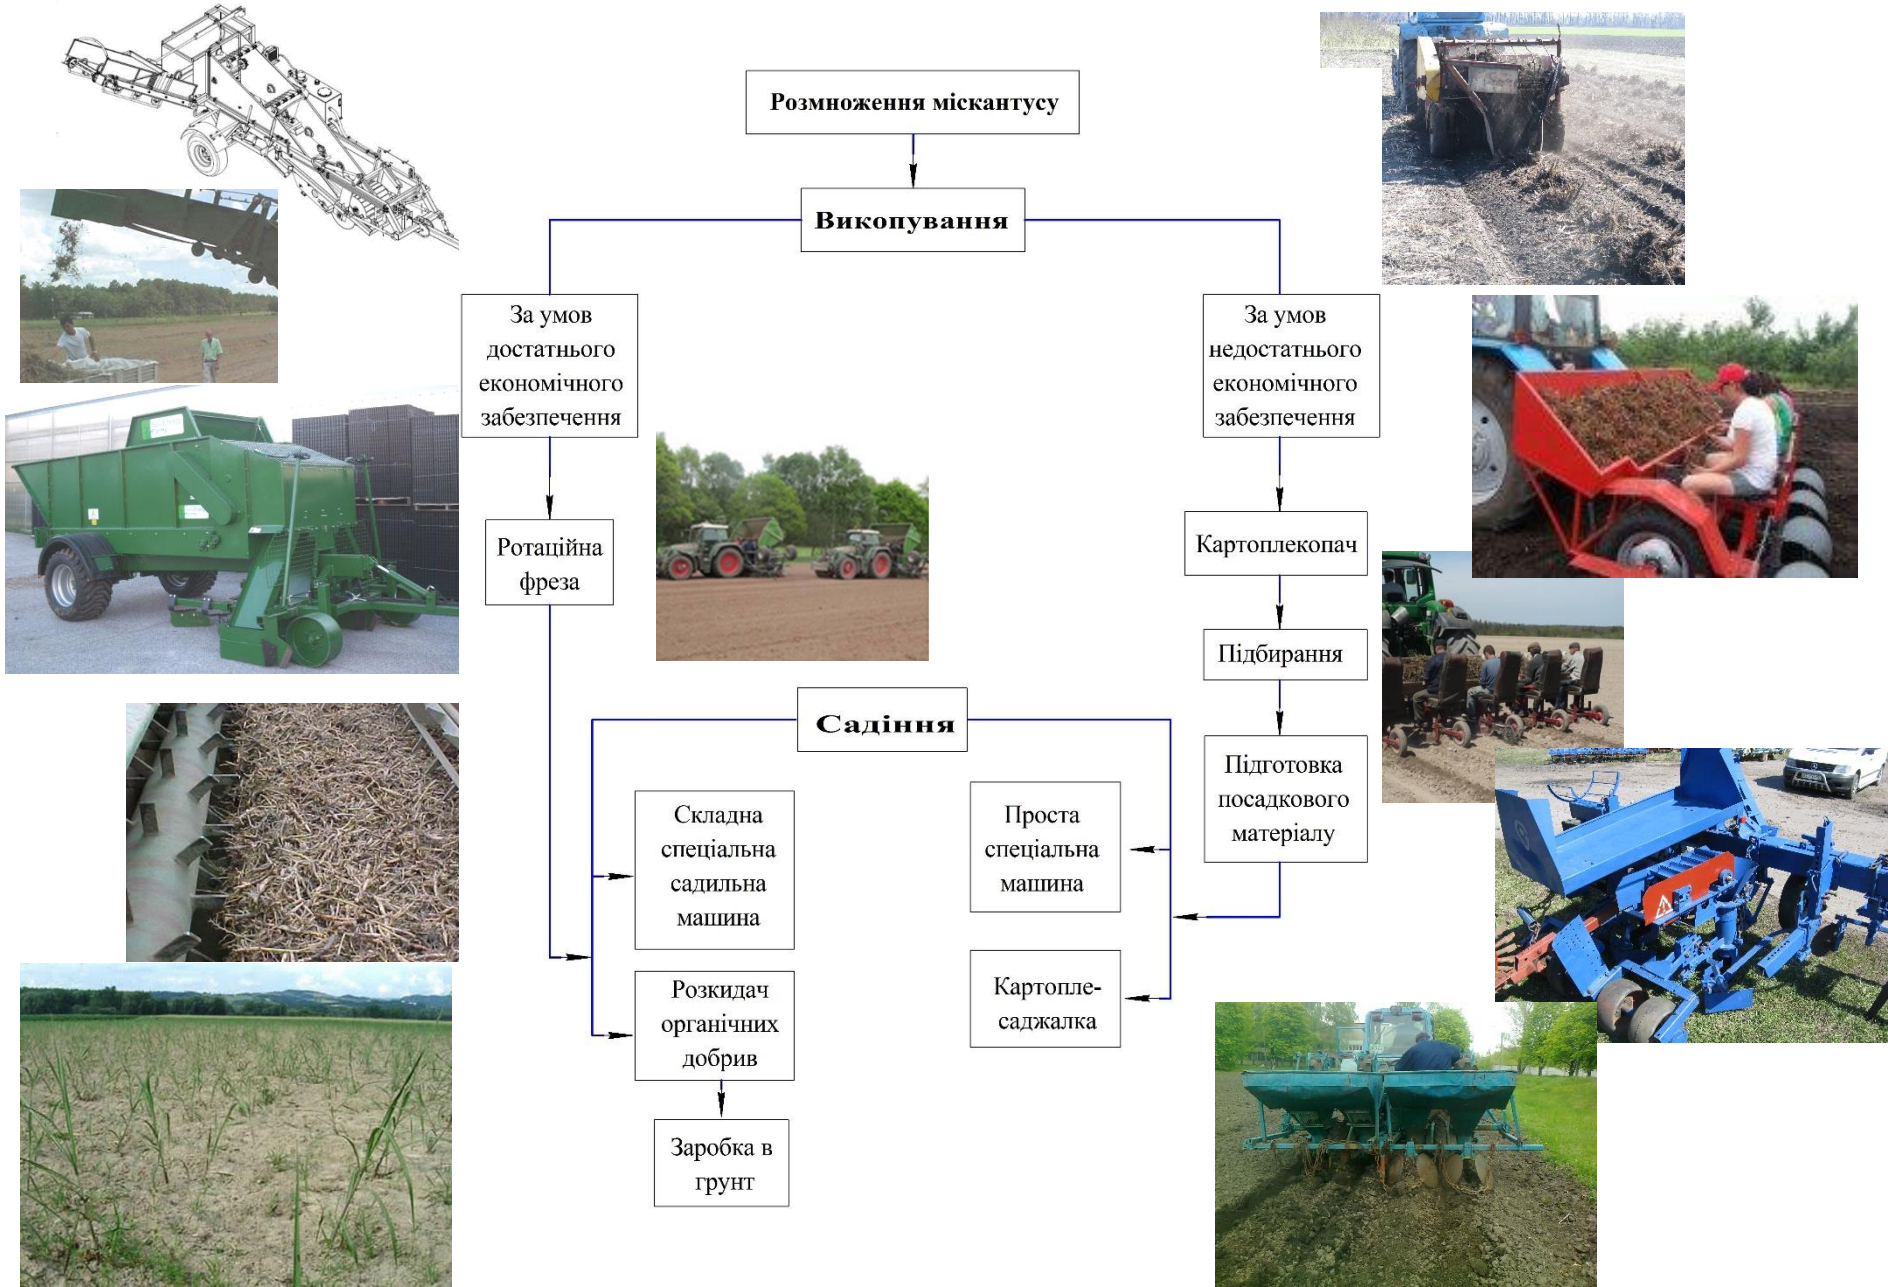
Розмноження міскантусу

Викопування

За умов достатнього економічного забезпечення

За умов недостатнього економічного забезпечення

Ротаційна фреза

Картоплекопач

Підбирання

Садіння

Підготовка посадкового матеріалу

Складна спеціальна садильна машина

Проста спеціальна машина

Розкидач органічних добрив

Картопле-саджалка

Заробка в грунт